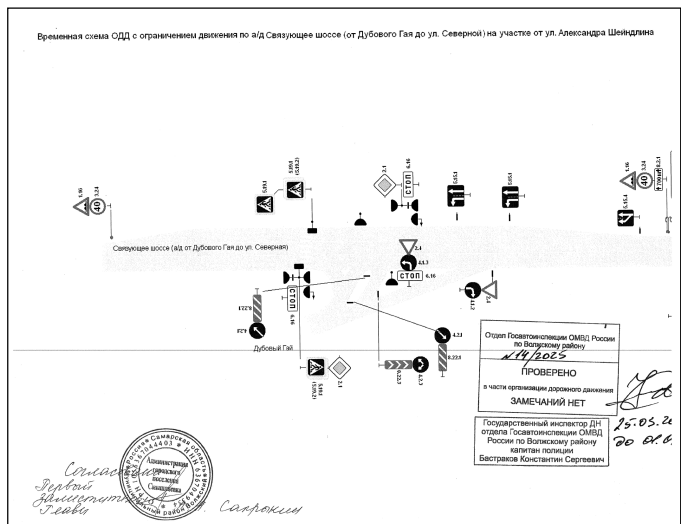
Временная схема ОДД с ограничением движения по а/д Связующее шоссе (от Дубового Гая до ул. Северной) на участке от ул. Александра Шейндлина

40

СТОП

40

Связующее шоссе (а/д от Дубового Гая до ул. Северной)

СТОП

СТОП

Дубовый Гай

Отдел Госавтоинспекции ОМВД России по Волжскому району
№ 14/2025
ПРОВЕРЕНО
в части организации дорожного движения
ЗАМЕЧАНИЙ НЕТ

Государственный инспектор ДН отдела Госавтоинспекции ОМВД России по Волжскому району капитан полиции Бастраков Константин Сергеевич

25.05.2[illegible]
до 01.0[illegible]

Согласовано
Первый заместитель Главы
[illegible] Сапрокин

Администрация сельского поселения Спиридоновка
Российская Федерация Самарская область муниципальный район Волжский